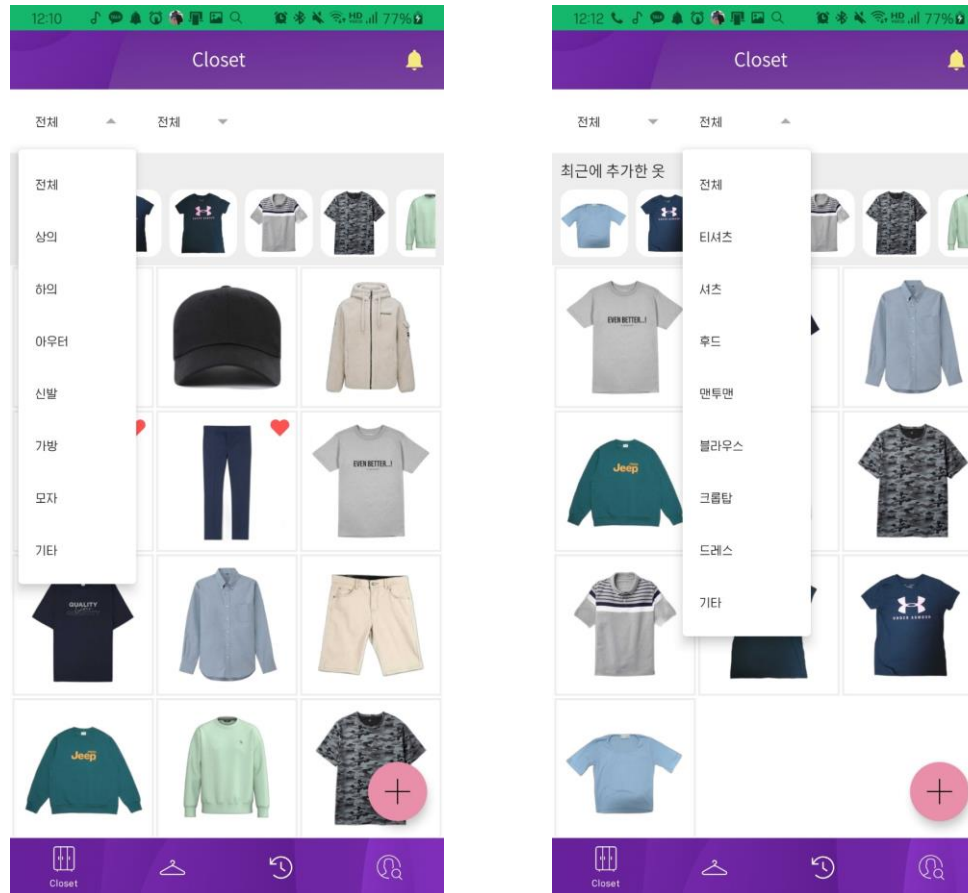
12:10 77%

Closet

전체 전체

전체
상의
하의
아우터
신발
가방
모자
기타

EVEN BETTER...!

QUALITY

Jeep

Closet

12:12 77%

Closet

전체 전체

최근에 추가한 옷

전체
티셔츠
셔츠
후드
맨투맨
블라우스
크롭탑
드레스
기타

EVEN BETTER...!

Jeep

UNDER ARMOUR

Closet